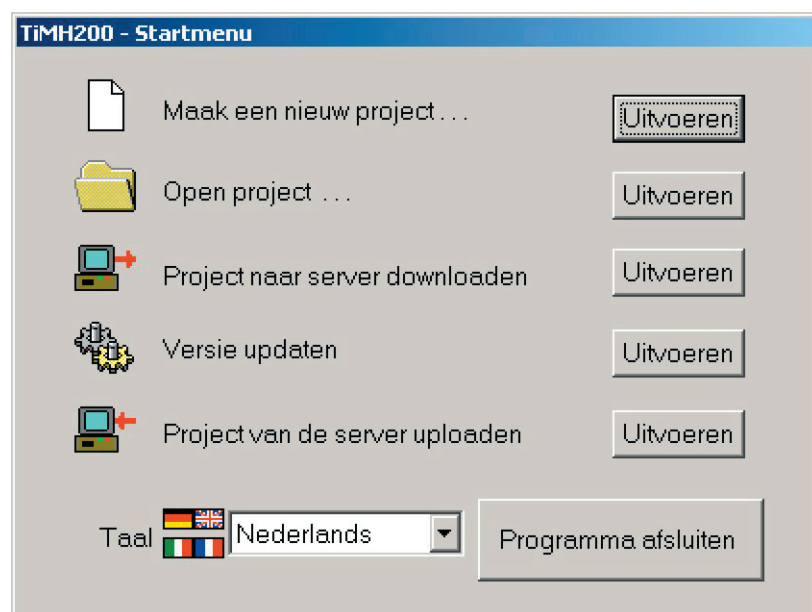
TiMH200 - Startmenu

Maak een nieuw project . . . Uitvoeren

Open project . . . Uitvoeren

Project naar server downloaden Uitvoeren

Versie updaten Uitvoeren

Project van de server uploaden Uitvoeren

Taal Nederlands Programma afsluiten